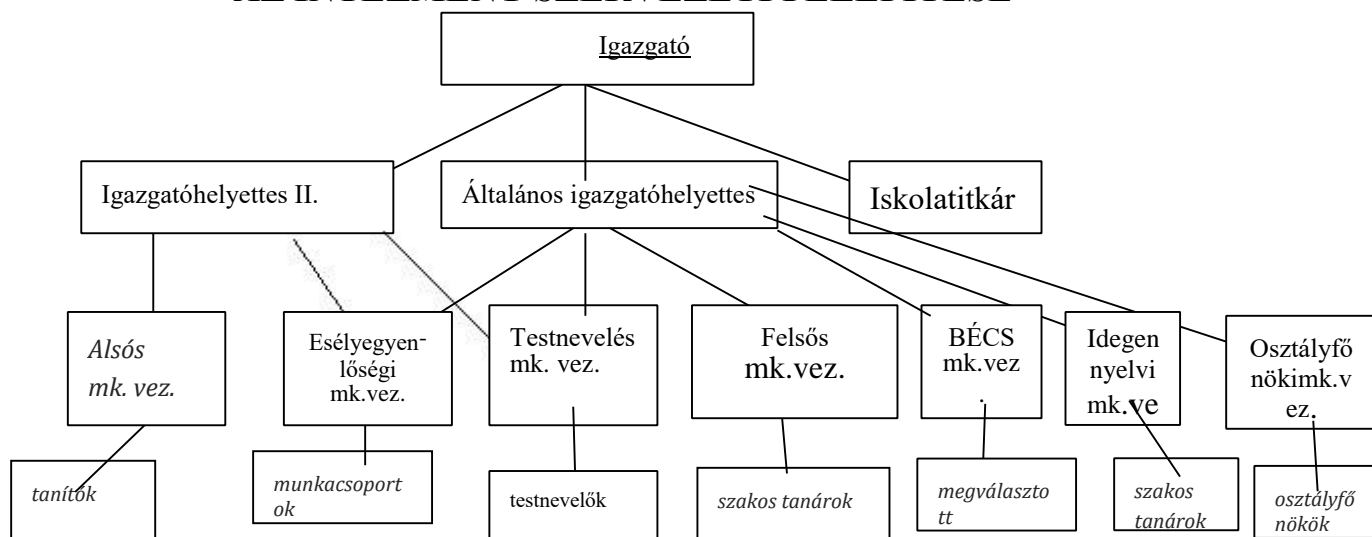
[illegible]

Igazgató

Igazgatóhelyettes II.

Általános igazgatóhelyettes

Iskolatitkár

Alsós mk. vez.

Esélyegyenlőségi mk.vez.

Testnevelés mk. vez.

Felsős mk.vez.

BÉCS mk.vez .

Idegen nyelvi mk.ve

Osztályfőnökimk.vez.

tanítók

munkacsoportok

testnevelők

szakos tanárok

megválasztott

szakos tanárok

osztályfőnökök